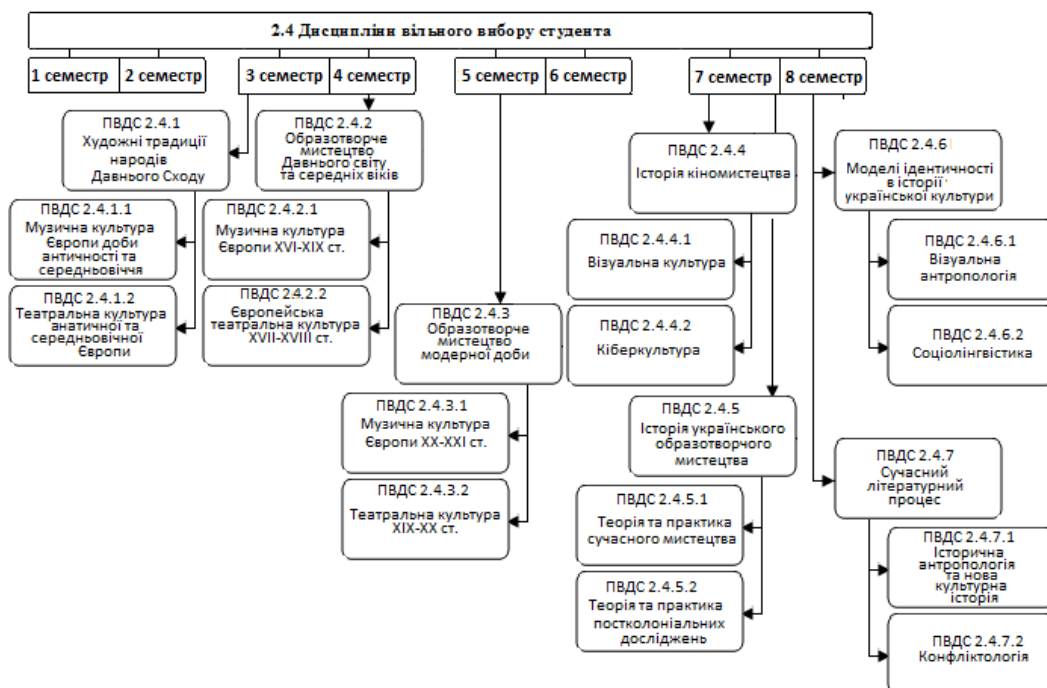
2.4 Дисципліни вільного вибору студента

1 семестр | 2 семестр

3 семестр | 4 семестр

5 семестр | 6 семестр

7 семестр | 8 семестр

ПВДС 2.4.1
Художні традиції народів Давнього Сходу

ПВДС 2.4.1.1
Музична культура Європи доби античності та середньовіччя

ПВДС 2.4.1.2
Театральна культура анатичної та середньовічної Європи

ПВДС 2.4.2
Образотворче мистецтво Давнього світу та середніх віків

ПВДС 2.4.2.1
Музична культура Європи XVI-XIX ст.

ПВДС 2.4.2.2
Європейська театральна культура XVII-XVIII ст.

ПВДС 2.4.3
Образотворче мистецтво модерної доби

ПВДС 2.4.3.1
Музична культура Європи XX-XXI ст.

ПВДС 2.4.3.2
Театральна культура XIX-XX ст.

ПВДС 2.4.4
Історія кіномистецтва

ПВДС 2.4.4.1
Візуальна культура

ПВДС 2.4.4.2
Кіберкультура

ПВДС 2.4.5
Історія українського образотворчого мистецтва

ПВДС 2.4.5.1
Теорія та практика сучасного мистецтва

ПВДС 2.4.5.2
Теорія та практика постколоніальних досліджень

ПВДС 2.4.6
Моделі ідентичності в історії української культури

ПВДС 2.4.6.1
Візуальна антропологія

ПВДС 2.4.6.2
Соціолінгвістика

ПВДС 2.4.7
Сучасний літературний процес

ПВДС 2.4.7.1
Історична антропологія та нова культурна історія

ПВДС 2.4.7.2
Конфліктологія